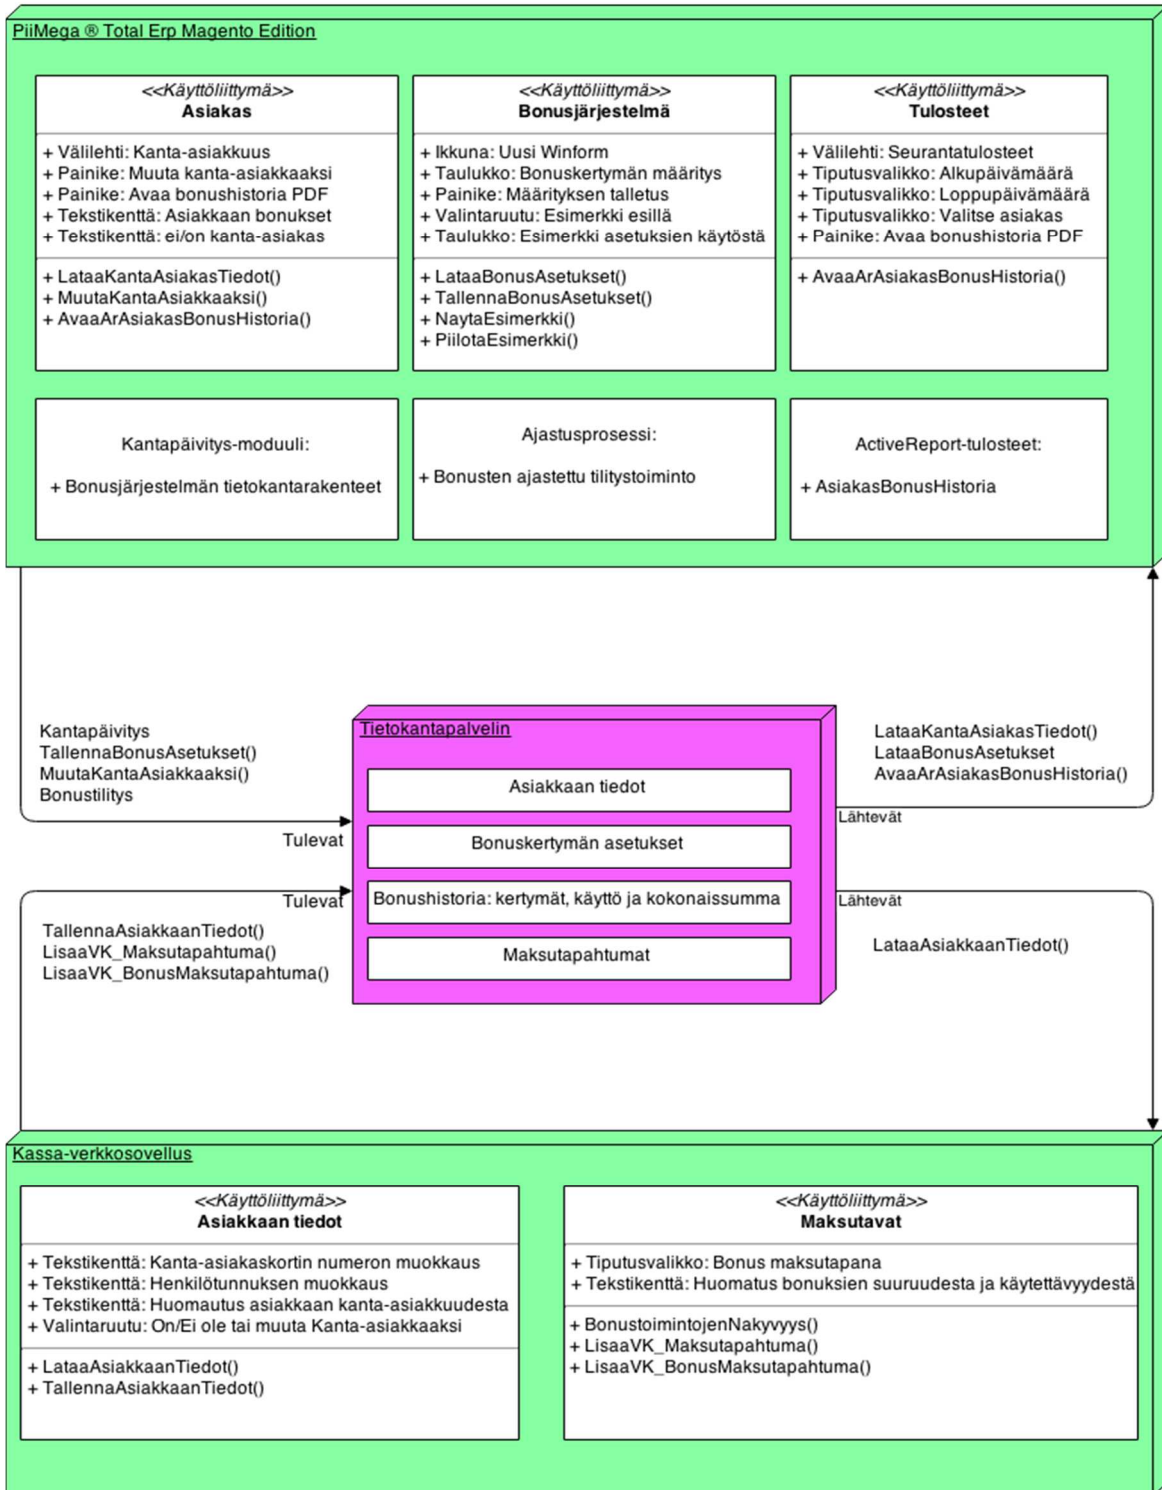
PiiMega ® Total Erp Magento Edition

<<Käyttöliittymä>>
Asiakas

+ Välilehti: Kanta-asiakkuus
+ Painike: Muuta kanta-asiakkaaksi
+ Painike: Avaa bonushistoria PDF
+ Tekstikenttä: Asiakkaan bonukset
+ Tekstikenttä: ei/on kanta-asiakas

+ LataaKantaAsiakasTiedot()
+ MuutaKantaAsiakkaaksi()
+ AvaaArAsiakasBonusHistoria()

<<Käyttöliittymä>>
Bonusjärjestelmä

+ Ikkuna: Uusi Winform
+ Taulukko: Bonuskertymän määritys
+ Painike: Määrityksen talletus
+ Valintaruutu: Esimerkki esillä
+ Taulukko: Esimerkki asetuksien käytöstä

+ LataaBonusAsetukset()
+ TallennaBonusAsetukset()
+ NaytaEsimerkki()
+ PiilotaEsimerkki()

<<Käyttöliittymä>>
Tulosteet

+ Välilehti: Seurantatulosteet
+ Tiputusvalikko: Alkupäivämäärä
+ Tiputusvalikko: Loppupäivämäärä
+ Tiputusvalikko: Valitse asiakas
+ Painike: Avaa bonushistoria PDF

+ AvaaArAsiakasBonusHistoria()

Kantapäivitys-moduuli:

+ Bonusjärjestelmän tietokantarakenteet

Ajastusprosessi:

+ Bonusten ajastettu tilitystoiminto

ActiveReport-tulosteet:

+ AsiakasBonusHistoria

Kantapäivitys
TallennaBonusAsetukset()
MuutaKantaAsiakkaaksi()
Bonustilitys

Tulevat

Tietokantapalvelin

Asiakkaan tiedot

Bonuskertymän asetukset

Bonushistoria: kertymät, käyttö ja kokonaissumma

Maksutapahtumat

LataaKantaAsiakasTiedot()
LataaBonusAsetukset
AvaaArAsiakasBonusHistoria()

Lähtevät

Tulevat

TallennaAsiakkaanTiedot()
LisaaVK_Maksutapahtuma()
LisaaVK_BonusMaksutapahtuma()

Lähtevät

LataaAsiakkaanTiedot()

Kassa-verkkosovellus

<<Käyttöliittymä>>
Asiakkaan tiedot

+ Tekstikenttä: Kanta-asiakaskortin numeron muokkaus
+ Tekstikenttä: Henkilötunnuksen muokkaus
+ Tekstikenttä: Huomautus asiakkaan kanta-asiakkuudesta
+ Valintaruutu: On/Ei ole tai muuta Kanta-asiakkaaksi

+ LataaAsiakkaanTiedot()
+ TallennaAsiakkaanTiedot()

<<Käyttöliittymä>>
Maksutavat

+ Tiputusvalikko: Bonus maksutapana
+ Tekstikenttä: Huomatus bonuksien suuruudesta ja käytettävyydestä

+ BonustoimintojenNakyvyys()
+ LisaaVK_Maksutapahtuma()
+ LisaaVK_BonusMaksutapahtuma()